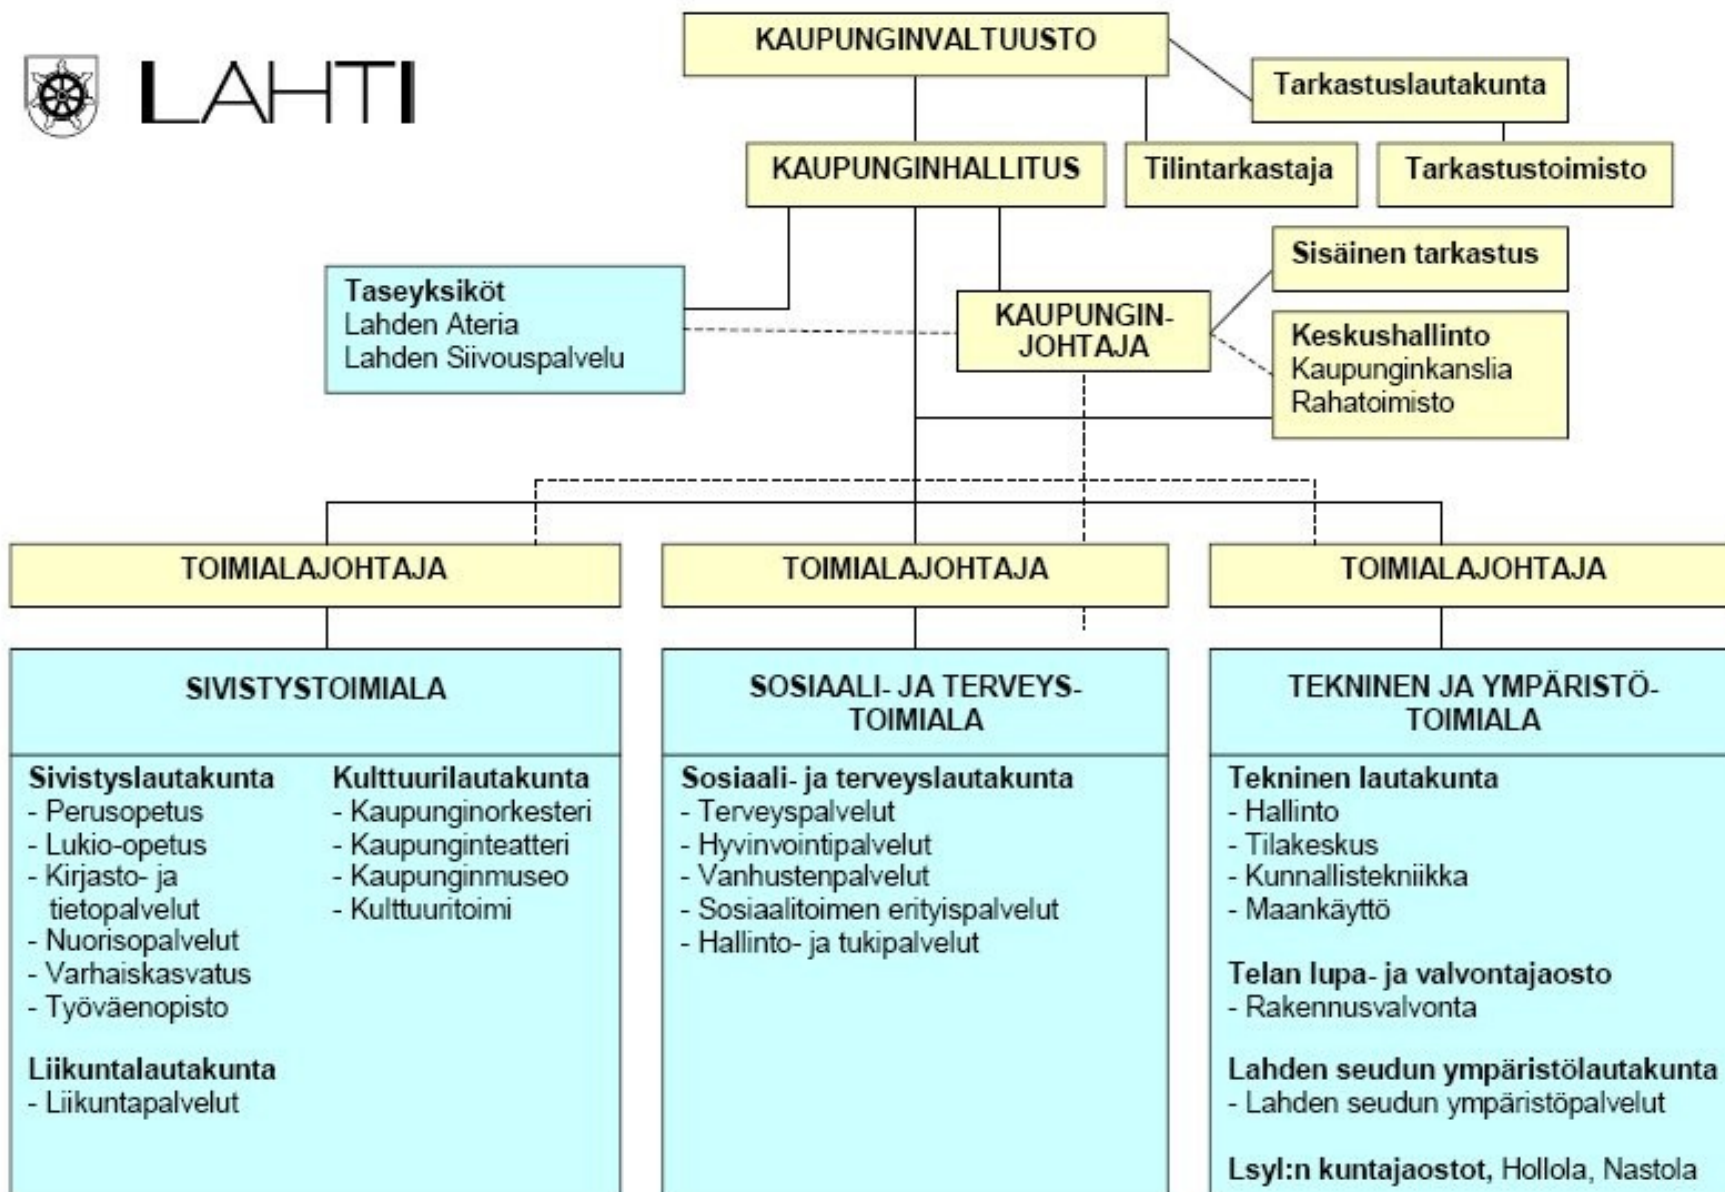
LAHTI

KAUPUNGINVALTUUSTO

Tarkastuslautakunta

KAUPUNGINHALLITUS

Tilintarkastaja

Tarkastustoimisto

Sisäinen tarkastus

Taseyksiköt
Lahden Ateria
Lahden Siivouspalvelu

KAUPUNGIN-JOHTAJA

Keskushallinto
Kaupunginkanslia
Rahatoimisto

TOIMIALAJOHTAJA

TOIMIALAJOHTAJA

TOIMIALAJOHTAJA

SIVISTYSTOIMIALA

Sivistyslautakunta
- Perusopetus
- Lukio-opetus
- Kirjasto- ja tietopalvelut
- Nuorisopalvelut
- Varhaiskasvatus
- Työväenopisto

Liikuntalautakunta
- Liikuntapalvelut

Kulttuurilautakunta
- Kaupunginorkesteri
- Kaupunginteatteri
- Kaupunginmuseo
- Kulttuuritoimi

SOSIAALI- JA TERVEYS-TOIMIALA

Sosiaali- ja terveyslautakunta
- Terveyspalvelut
- Hyvinvointipalvelut
- Vanhustenpalvelut
- Sosiaalitoimen erityispalvelut
- Hallinto- ja tukipalvelut

TEKNINEN JA YMPÄRISTÖ-TOIMIALA

Tekninen lautakunta
- Hallinto
- Tilakeskus
- Kunnallistekniikka
- Maankäyttö

Telan lupa- ja valvontajaosto
- Rakennusvalvonta

Lahden seudun ympäristölautakunta
- Lahden seudun ympäristöpalvelut

Lsyl:n kuntajaostot, Hollola, Nastola